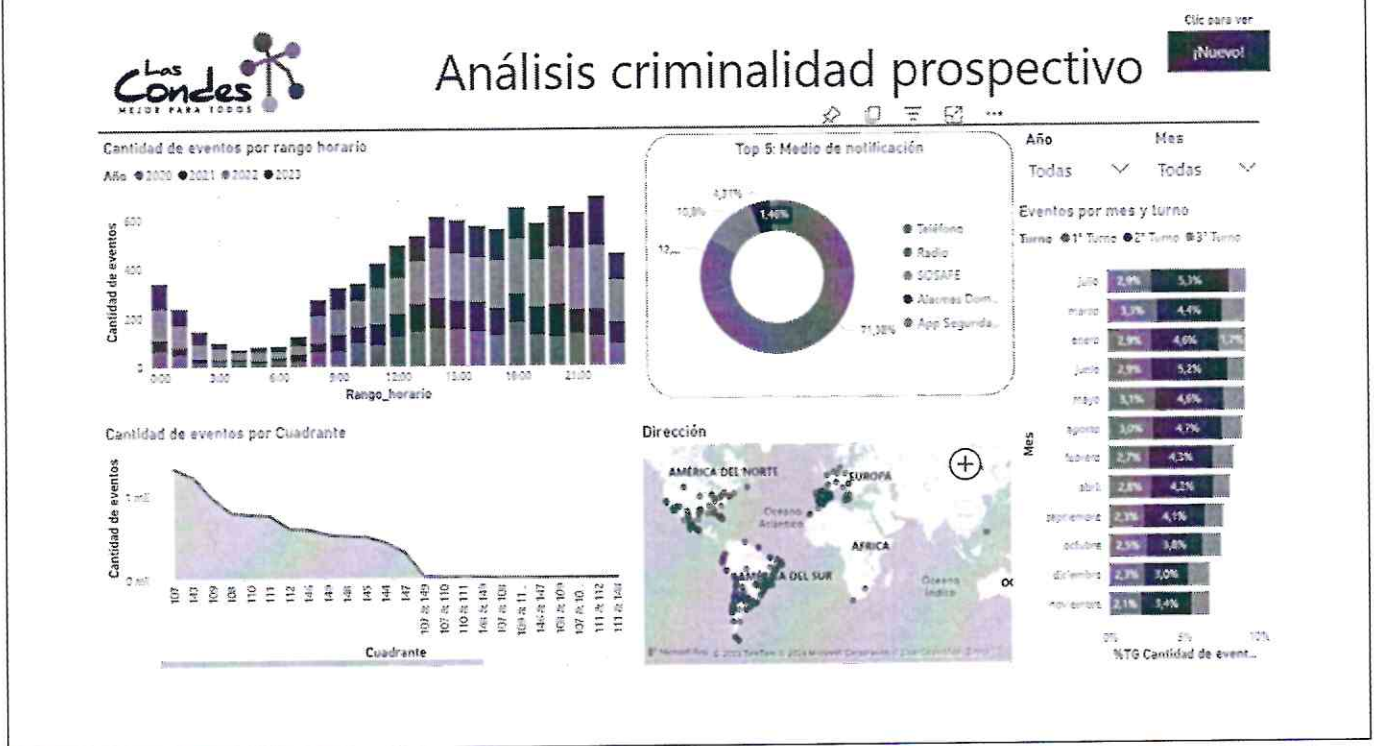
Las Condes
MEJOR PARA TODOS

Análisis criminalidad prospectivo

Clic para ver
¡Nuevo!

Cantidad de eventos por rango horario
Año ● 2020 ● 2021 ● 2022 ● 2023
Cantidad de eventos
600
400
200
0
0:00 3:00 6:00 9:00 12:00 15:00 18:00 21:00
Rango_horario

Top 5: Medio de notificación
4,31%
10,9%
1,46%
12,...
71,38%
● Teléfono
● Radio
● SOSAFE
● Alarmas Dom...
● App Segurida...

Año
Todas
Mes
Todas

Eventos por mes y turno
Turno ● 1° Turno ● 2° Turno ● 3° Turno
Mes
| | | | |
|---|---|---|---|
| julio | 2,9% | 5,3% | |
| marzo | 3,3% | 4,4% | |
| enero | 2,9% | 4,6% | 1,7% |
| junio | 2,9% | 5,2% | |
| mayo | 3,1% | 4,6% | |
| agosto | 3,0% | 4,7% | |
| febrero | 2,7% | 4,3% | |
| abril | 2,8% | 4,2% | |
| septiembre | 2,3% | 4,1% | |
| octubre | 2,5% | 3,8% | |
| diciembre | 2,3% | 3,0% | |
| noviembre | 2,1% | 3,4% | |
0% 5% 10%
%TG Cantidad de event...

Cantidad de eventos por Cuadrante
Cantidad de eventos
1 mil
0 mil
107 143 109 108 110 111 112 146 149 148 145 144 147 107 & 149 107 & 110 110 & 111 144 & 149 109 & 108 109 & 11... 144 & 147 104 & 109 107 & 10... 111 & 112 111 & 144
Cuadrante

Dirección
AMÉRICA DEL NORTE
EUROPA
Océano Atlántico
ÁFRICA
AMÉRICA DEL SUR
Océano Índico
Microsoft Bing © 2023 TomTom © 2024 Microsoft Corporation